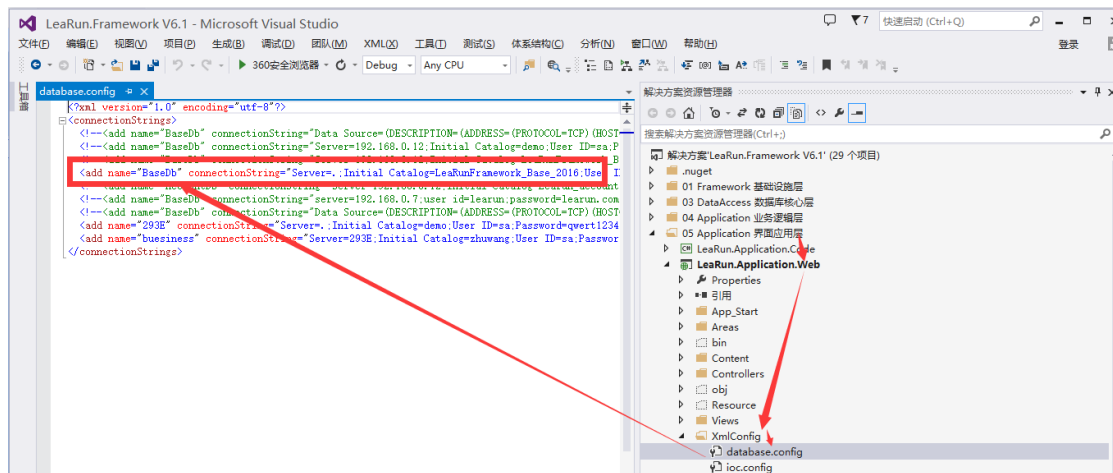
LeaRun.Framework V6.1 - Microsoft Visual Studio

7 快速启动 (Ctrl+Q)

文件(F) 编辑(E) 视图(V) 项目(P) 生成(B) 调试(D) 团队(M) XML(X) 工具(T) 测试(S) 体系结构(C) 分析(N) 窗口(W) 帮助(H)

登录

360安全浏览器 Debug Any CPU

database.config

<?xml version="1.0" encoding="utf-8"?>
<connectionStrings>
<!--<add name="BaseDb" connectionString="Data Source=(DESCRIPTION=(ADDRESS=(PROTOCOL=TCP)(HOST=
<!--<add name="BaseDb" connectionString="Server=192.168.0.12;Initial Catalog=demo;User ID=sa;P
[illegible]
<add name="BaseDb" connectionString="Server=.;Initial Catalog=LeaRunFramework_Base_2016;User I
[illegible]
<!--<add name="BaseDb" connectionString="server=192.168.0.7;user id=learun;password=learun.com
<!--<add name="BaseDb" connectionString="Data Source=(DESCRIPTION=(ADDRESS=(PROTOCOL=TCP)(HOST=
<add name="293E" connectionString="Server=.;Initial Catalog=demo;User ID=sa;Password=qwert1234
<add name="buesiness" connectionString="Server=293E;Initial Catalog=zhuwang;User ID=sa;Passwor
</connectionStrings>

解决方案资源管理器

搜索解决方案资源管理器(Ctrl+;)

解决方案'LeaRun.Framework V6.1' (29 个项目)
.nuget
01 Framework 基础设施层
03 DataAccess 数据库核心层
04 Application 业务逻辑层
05 Application 界面应用层
LeaRun.Application.Code
LeaRun.Application.Web
Properties
引用
App_Start
Areas
bin
Content
Controllers
obj
Resource
Views
XmlConfig
database.config
ioc.config